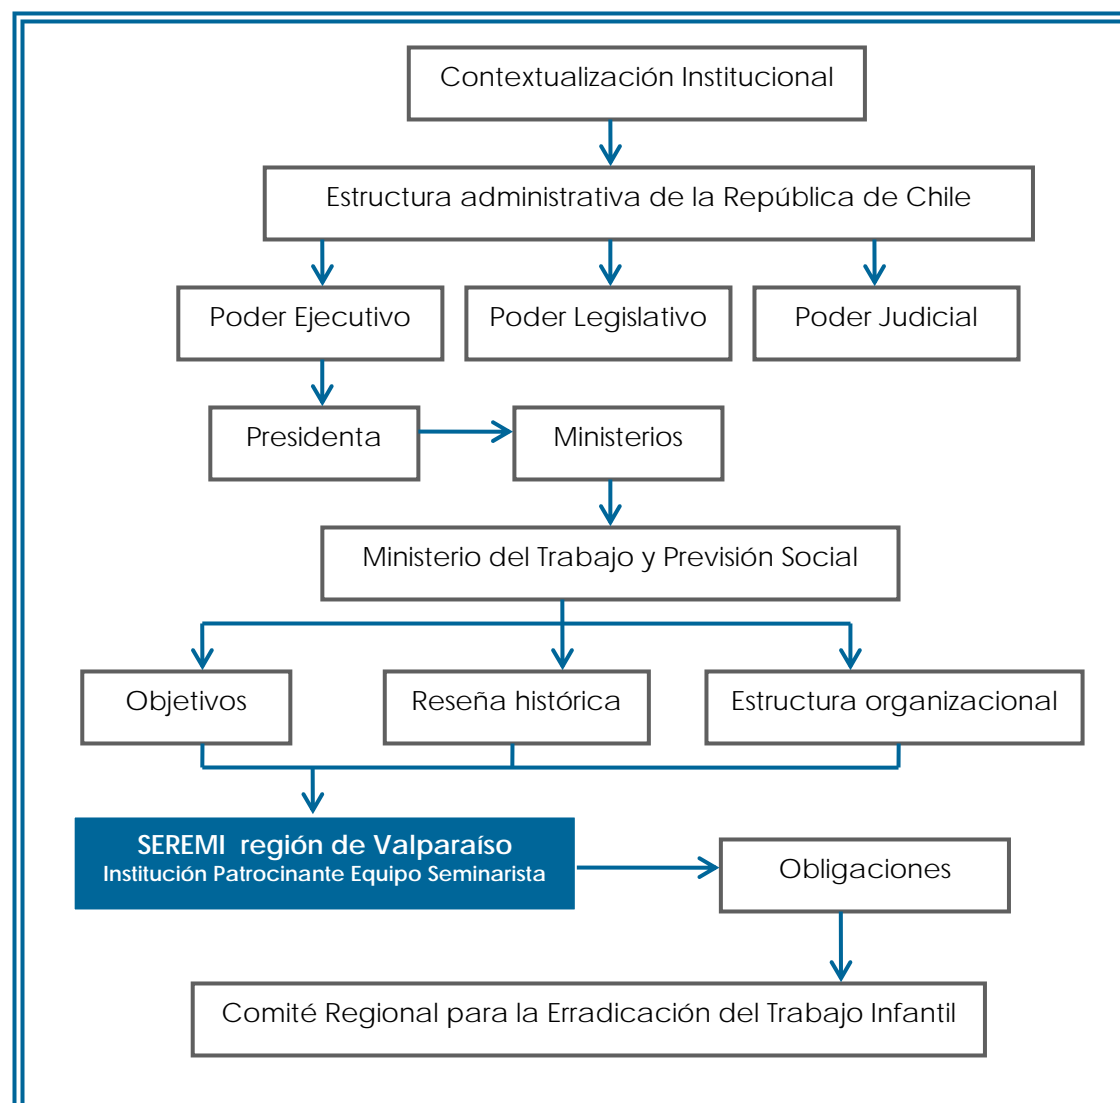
Contextualización Institucional

Estructura administrativa de la República de Chile

Poder Ejecutivo

Poder Legislativo

Poder Judicial

Presidenta

Ministerios

Ministerio del Trabajo y Previsión Social

Objetivos

Reseña histórica

Estructura organizacional

SEREMI región de Valparaíso
Institución Patrocinante Equipo Seminarista

Obligaciones

Comité Regional para la Erradicación del Trabajo Infantil